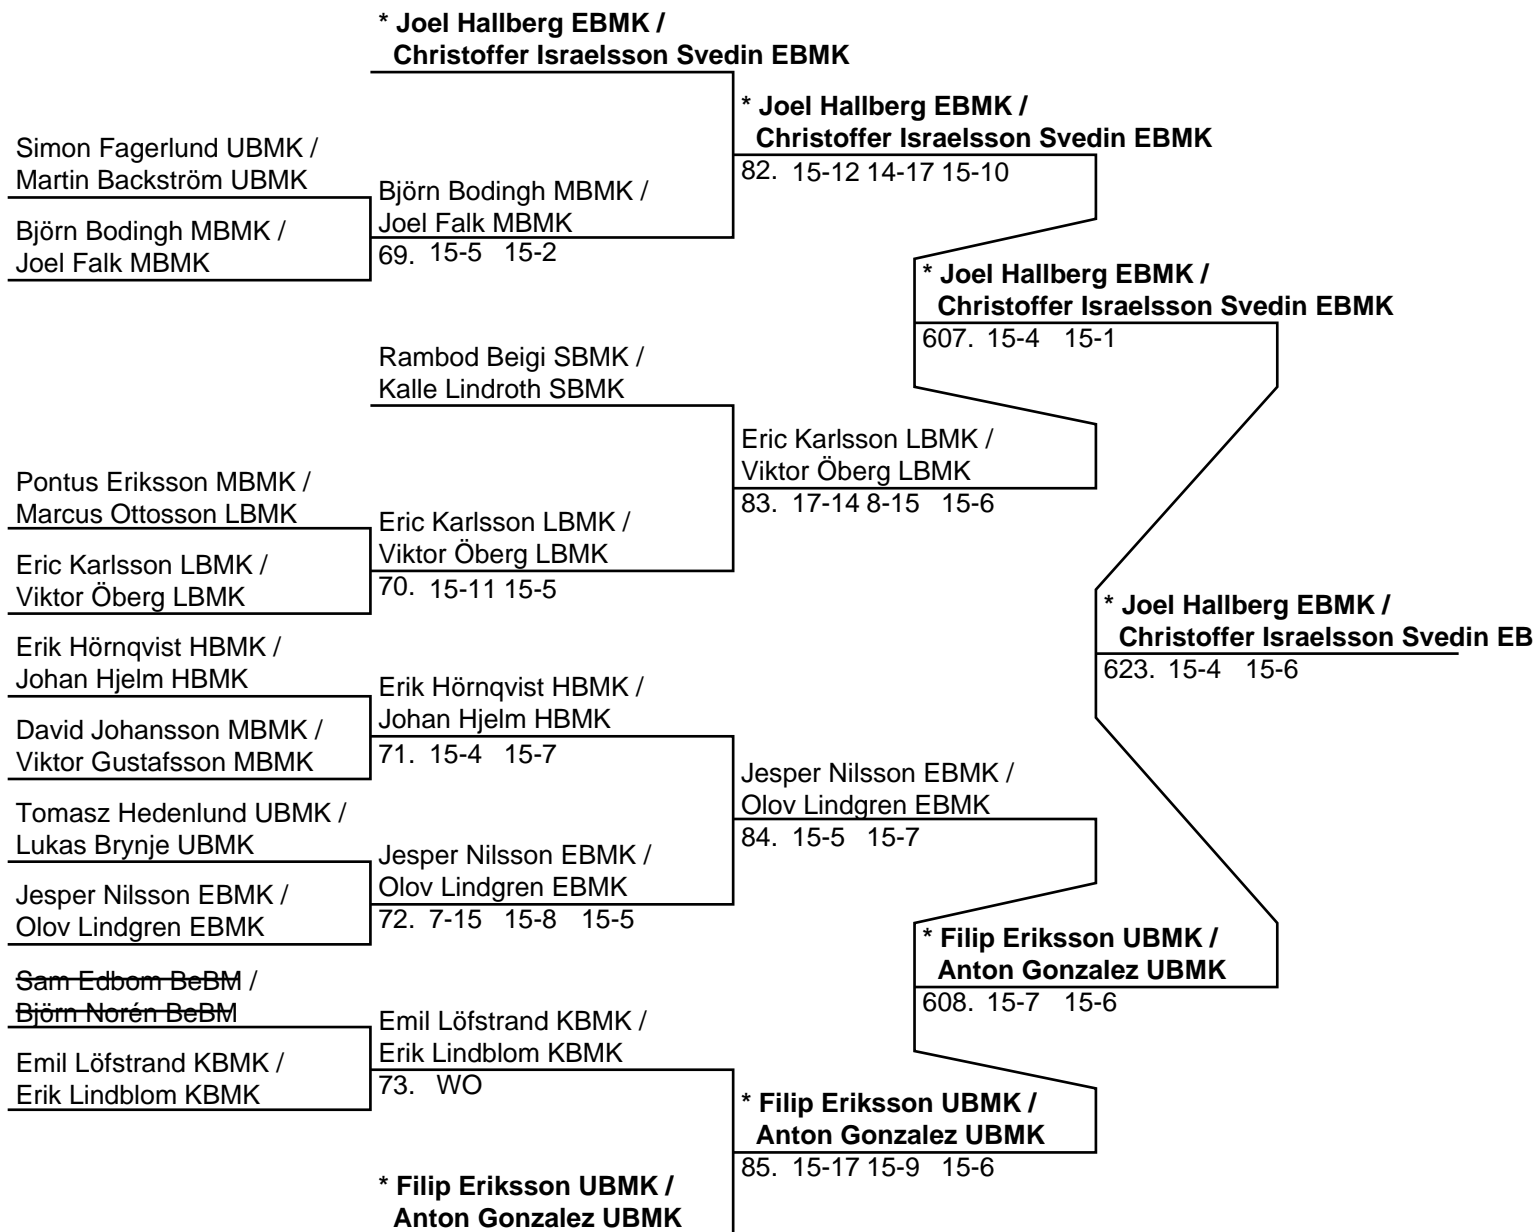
* Joel Hallberg EBMK / Christoffer Israelsson Svedin EBMK

* Joel Hallberg EBMK / Christoffer Israelsson Svedin EBMK
82. 15-12 14-17 15-10

Simon Fagerlund UBMK / Martin Backström UBMK

Björn Bodingh MBMK / Joel Falk MBMK

Björn Bodingh MBMK / Joel Falk MBMK
69. 15-5 15-2

* Joel Hallberg EBMK / Christoffer Israelsson Svedin EBMK
607. 15-4 15-1

Rambod Beigi SBMK / Kalle Lindroth SBMK

Eric Karlsson LBMK / Viktor Öberg LBMK
83. 17-14 8-15 15-6

Pontus Eriksson MBMK / Marcus Ottosson LBMK

Eric Karlsson LBMK / Viktor Öberg LBMK

Eric Karlsson LBMK / Viktor Öberg LBMK
70. 15-11 15-5

* Joel Hallberg EBMK / Christoffer Israelsson Svedin EB
623. 15-4 15-6

Erik Hörnqvist HBMK / Johan Hjelm HBMK

David Johansson MBMK / Viktor Gustafsson MBMK

Erik Hörnqvist HBMK / Johan Hjelm HBMK
71. 15-4 15-7

Jesper Nilsson EBMK / Olov Lindgren EBMK
84. 15-5 15-7

Tomasz Hedenlund UBMK / Lukas Brynje UBMK

Jesper Nilsson EBMK / Olov Lindgren EBMK

Jesper Nilsson EBMK / Olov Lindgren EBMK
72. 7-15 15-8 15-5

* Filip Eriksson UBMK / Anton Gonzalez UBMK
608. 15-7 15-6

Sam Edbom BeBM / Björn Norén BeBM

Emil Löfstrand KBMK / Erik Lindblom KBMK

Emil Löfstrand KBMK / Erik Lindblom KBMK
73. WO

* Filip Eriksson UBMK / Anton Gonzalez UBMK
85. 15-17 15-9 15-6

* Filip Eriksson UBMK / Anton Gonzalez UBMK